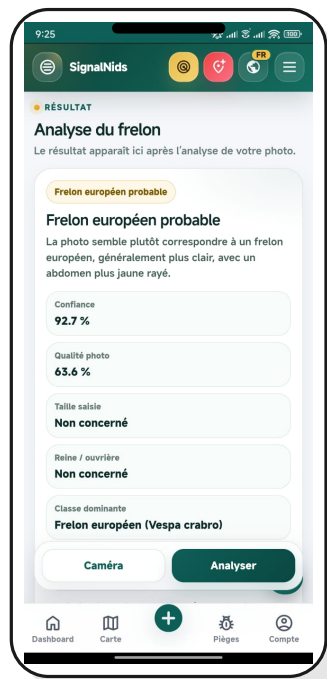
9:25

SignalNids

FR

RÉSULTAT

Analyse du frelon

Le résultat apparaît ici après l'analyse de votre photo.

Frelon européen probable

Frelon européen probable

La photo semble plutôt correspondre à un frelon européen, généralement plus clair, avec un abdomen plus jaune rayé.

Confiance
92.7 %

Qualité photo
63.6 %

Taille saisie
Non concerné

Reine / ouvrière
Non concerné

Classe dominante
Frelon européen (Vespa crabro)

Caméra

Analyser

Dashboard

Carte

Pièges

Compte